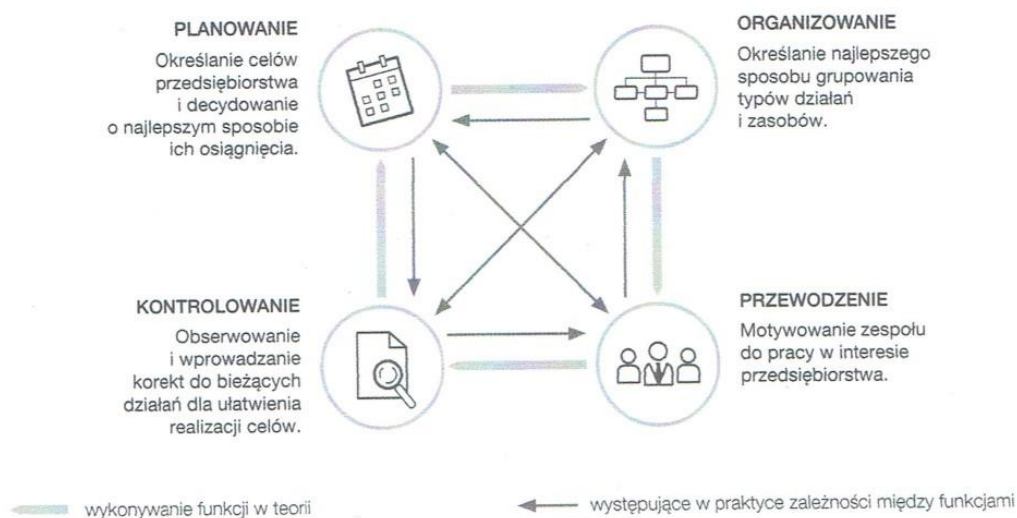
PLANOWANIE
Określanie celów przedsiębiorstwa i decydowanie o najlepszym sposobie ich osiągnięcia.

ORGANIZOWANIE
Określanie najlepszego sposobu grupowania typów działań i zasobów.

KONTROLOWANIE
Obserwowanie i wprowadzanie korekt do bieżących działań dla ułatwienia realizacji celów.

PRZEWODZENIE
Motywowanie zespołu do pracy w interesie przedsiębiorstwa.

wykonywanie funkcji w teorii

występujące w praktyce zależności między funkcjami